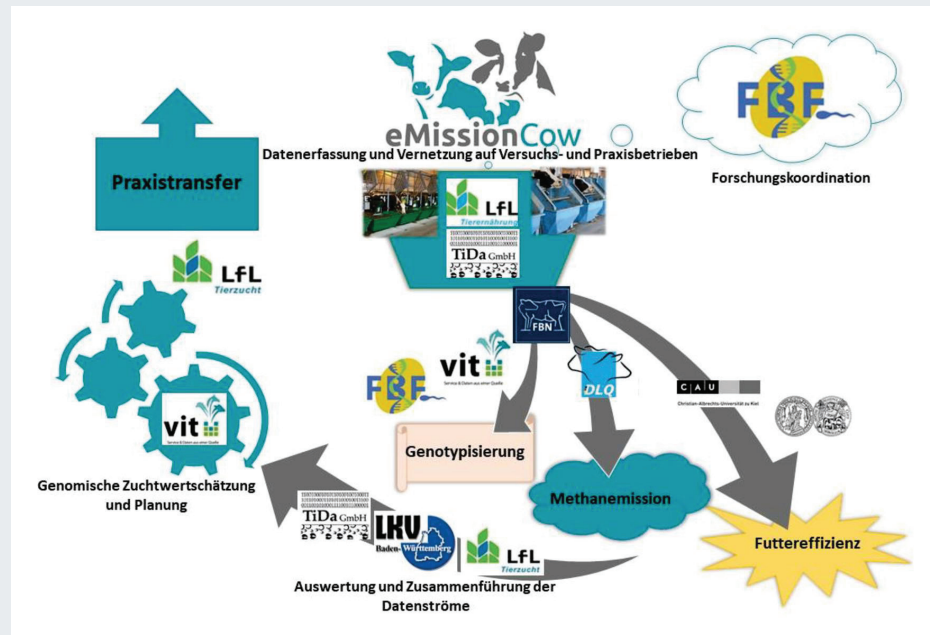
eMissionCow

Datenerfassung und Vernetzung auf Versuchs- und Praxisbetrieben

FBF

Forschungskoordination

Praxistransfer

LfL Tierernährung

TiDa GmbH

LfL Tierzucht

FBN

vit Service & Daten aus einer Quelle

FBF

vit Service & Daten aus einer Quelle

DLQ

CAU Christian-Albrechts-Universität zu Kiel

Genotypisierung

Methanemission

Futtereffizienz

Genomische Zuchtwertschätzung und Planung

TiDa GmbH

LKV Baden-Württemberg

LfL Tierzucht

Auswertung und Zusammenführung der Datenströme